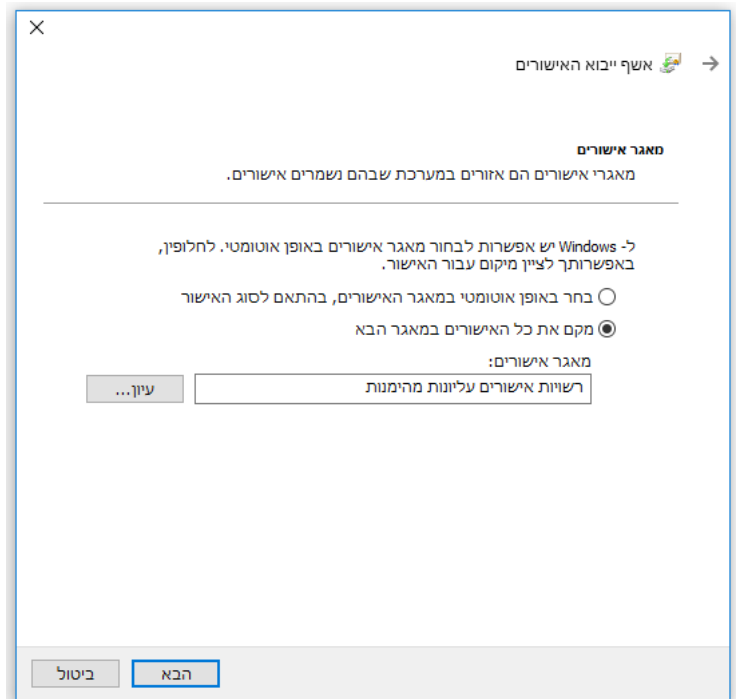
אשף ייבוא האישורים

מאגר אישורים

מאגרי אישורים הם אזורים במערכת שבהם נשמרים אישורים.

ל- Windows יש אפשרות לבחור מאגר אישורים באופן אוטומטי. לחלופין, באפשרותך לציין מיקום עבור האישור.

בחר באופן אוטומטי במאגר האישורים, בהתאם לסוג האישור

מקם את כל האישורים במאגר הבא

מאגר אישורים:

רשויות אישורים עליונות מהימנות

עיון...

הבא

ביטול